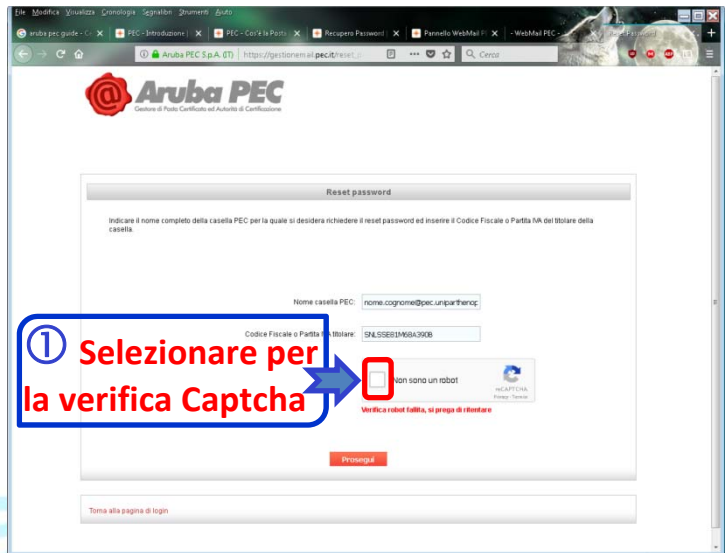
File Modifica Visualizza Cronologia Segnalibri Strumenti Aiuto

aruba pec guide - Co | PEC - Introduzione | PEC - Cos'è la Posta | Recupero Password | Pannello WebMail PE | - WebMail PEC - | Reset Password

Aruba PEC S.p.A. (IT) | https://gestionemail.pec.it/reset_p | Cerca

Aruba PEC
Gestore di Posta Certificata ed Autorità di Certificazione

Reset password

Indicare il nome completo della casella PEC per la quale si desidera richiedere il reset password ed inserire il Codice Fiscale o Partita IVA del titolare della casella.

Nome casella PEC: nome.cognome@pec.uniparthenop

Codice Fiscale o Partita IVA titolare: SNLSSE81M68A390B

① Selezionare per la verifica Captcha

Non sono un robot
reCAPTCHA
Privacy - Termini

Verifica robot fallita, si prega di ritentare

Prosegui

Torna alla pagina di login